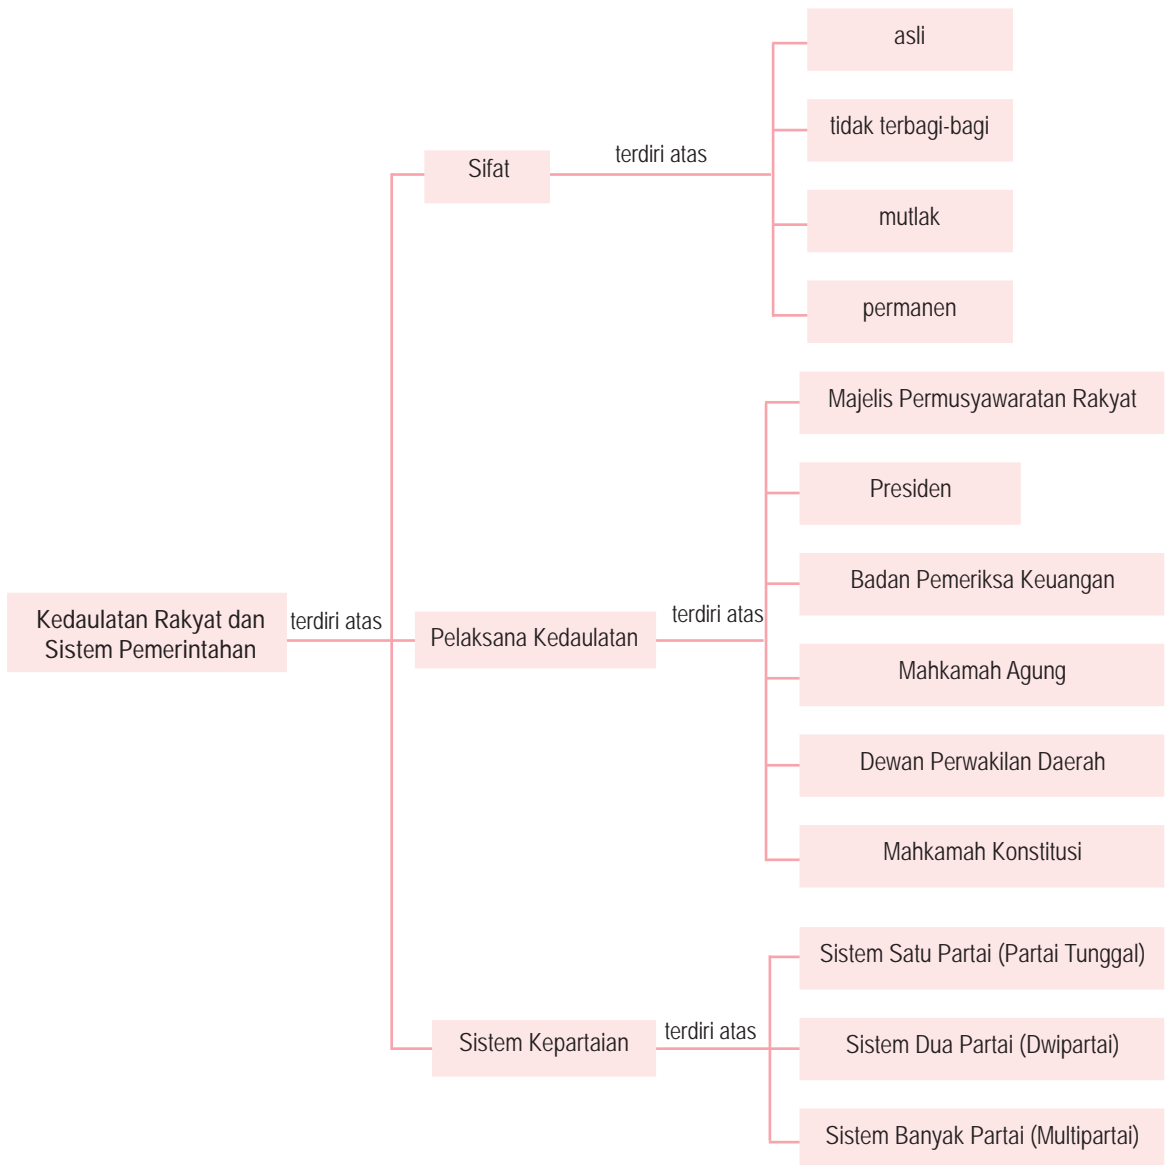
Kedaulatan Rakyat dan Sistem Pemerintahan

terdiri atas

Sifat

terdiri atas

asli

tidak terbagi-bagi

mutlak

permanen

Pelaksana Kedaulatan

terdiri atas

Majelis Permusyawaratan Rakyat

Presiden

Badan Pemeriksa Keuangan

Mahkamah Agung

Dewan Perwakilan Daerah

Mahkamah Konstitusi

Sistem Kepartaian

terdiri atas

Sistem Satu Partai (Partai Tunggal)

Sistem Dua Partai (Dwipartai)

Sistem Banyak Partai (Multipartai)